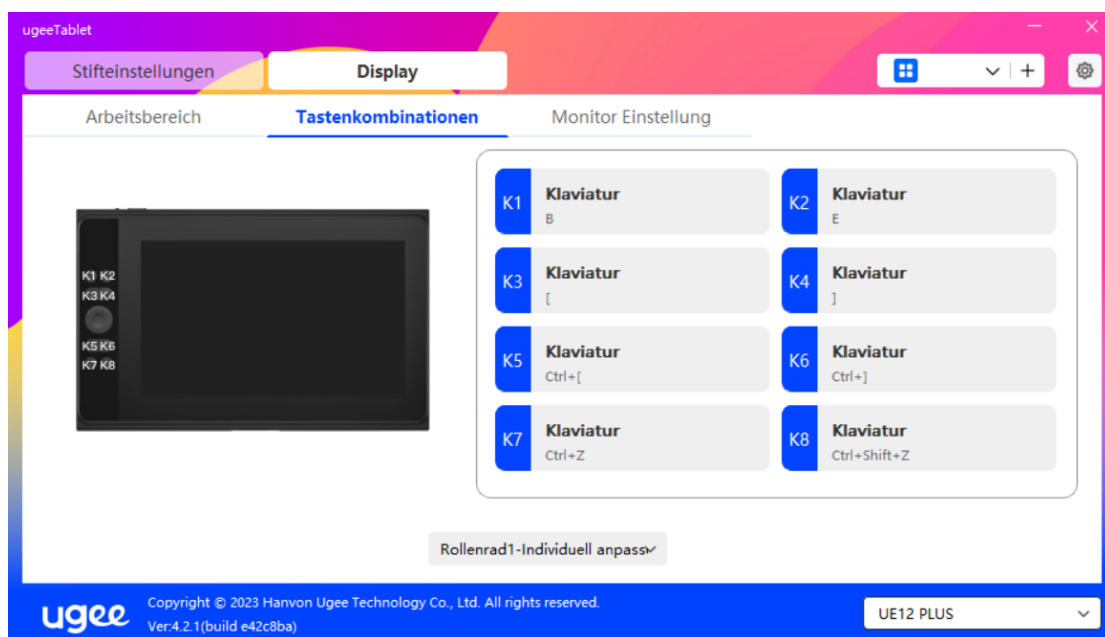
ugeeTablet

Stifteinstellungen

Display

Arbeitsbereich

Tastenkombinationen

Monitor Einstellung

K1 K2
K3 K4
K5 K6
K7 K8

| | | | |
|---|---|---|---|
| K1 | Klaviatur B | K2 | Klaviatur E |
| K3 | Klaviatur [ | K4 | Klaviatur ] |
| K5 | Klaviatur Ctrl+[ | K6 | Klaviatur Ctrl+] |
| K7 | Klaviatur Ctrl+Z | K8 | Klaviatur Ctrl+Shift+Z |

Rollenrad1-Individuell anpass

ugee

Copyright © 2023 Hanvon Ugee Technology Co., Ltd. All rights reserved.
Ver:4.2.1(build e42c8ba)

UE12 PLUS